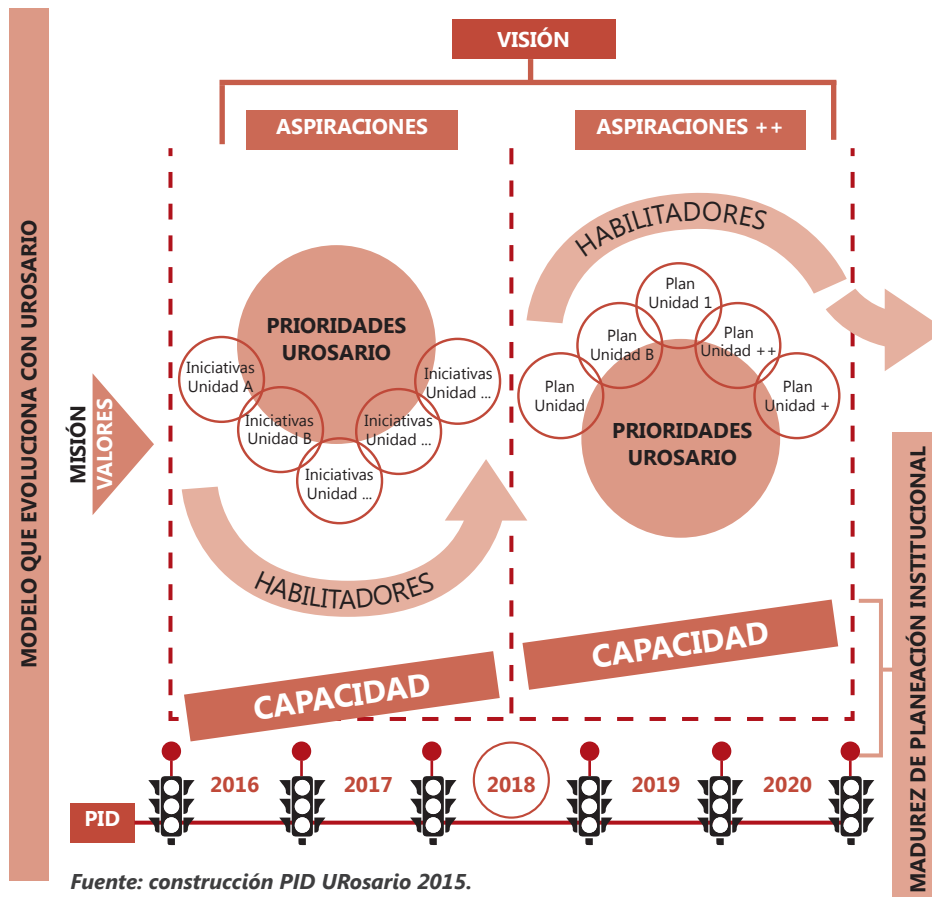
MODELO QUE EVOLUCIONA CON UROSARIO

VISIÓN

ASPIRACIONES

ASPIRACIONES ++

HABILITADORES

PRIORIDADES UROSARIO

Iniciativas Unidad A

Iniciativas Unidad B

Iniciativas Unidad ...

Iniciativas Unidad ...

Iniciativas Unidad ...

Plan Unidad 1

Plan Unidad B

Plan Unidad ++

Plan Unidad

Plan Unidad +

PRIORIDADES UROSARIO

MISIÓN

VALORES

HABILITADORES

CAPACIDAD

CAPACIDAD

MADUREZ DE PLANEACIÓN INSTITUCIONAL

2016

2017

2018

2019

2020

PID

Fuente: construcción PID URosario 2015.